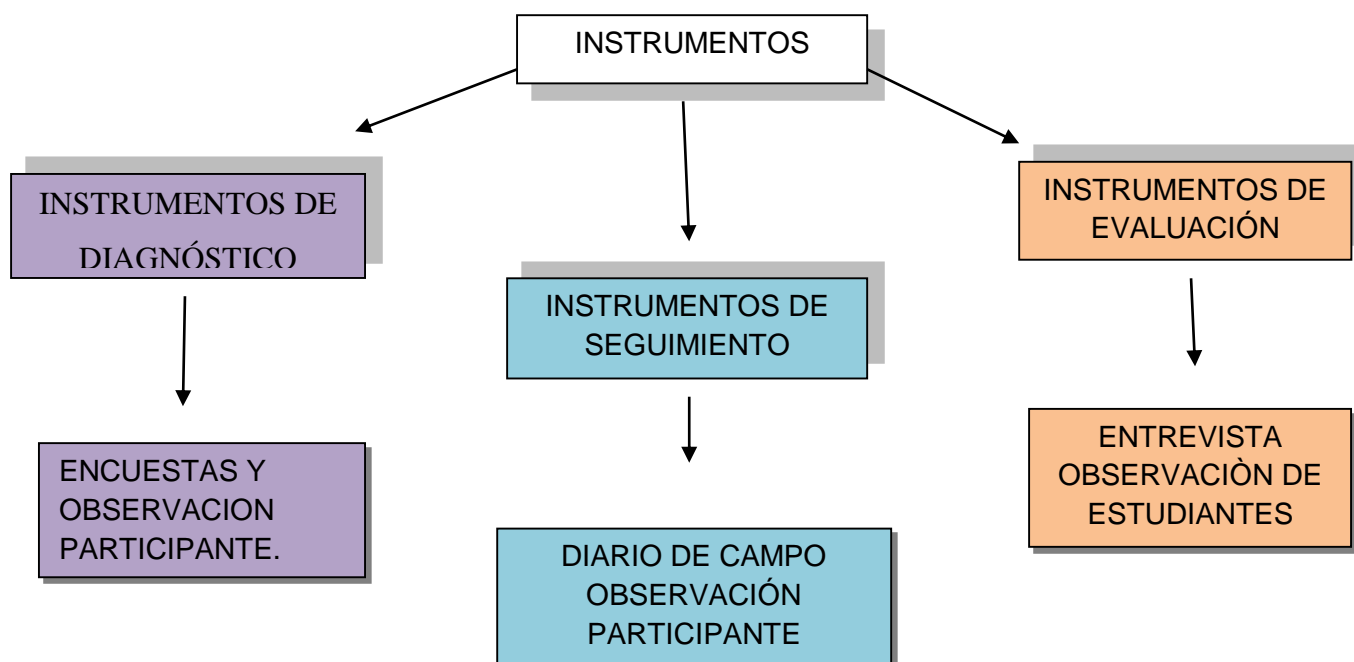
INSTRUMENTOS

INSTRUMENTOS DE DIAGNÓSTICO

INSTRUMENTOS DE SEGUIMIENTO

INSTRUMENTOS DE EVALUACIÓN

ENCUESTAS Y OBSERVACION PARTICIPANTE.

DIARIO DE CAMPO OBSERVACIÓN PARTICIPANTE

ENTREVISTA OBSERVACIÒN DE ESTUDIANTES